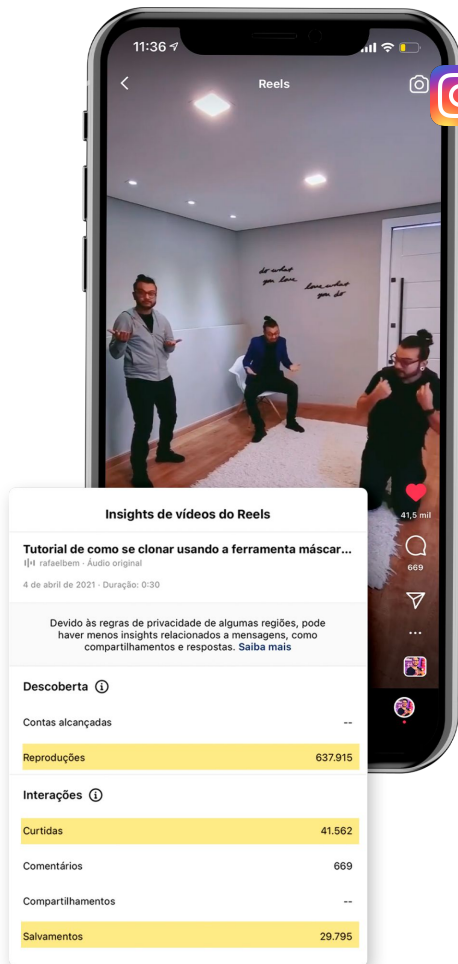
11:36

Reels

do what you love

love what you do

41,5 mil

669

Insights de vídeos do Reels

Tutorial de como se clonar usando a ferramenta máscar...

rafaelbem · Áudio original

4 de abril de 2021 · Duração: 0:30

Devido às regras de privacidade de algumas regiões, pode haver menos insights relacionados a mensagens, como compartilhamentos e respostas. Saiba mais

Descoberta

| | |
|---|---|
| Contas alcançadas | -- |
| Reproduções | 637.915 |

Interações

| | |
|---|---|
| Curtidas | 41.562 |
| Comentários | 669 |
| Compartilhamentos | -- |
| Salvamentos | 29.795 |